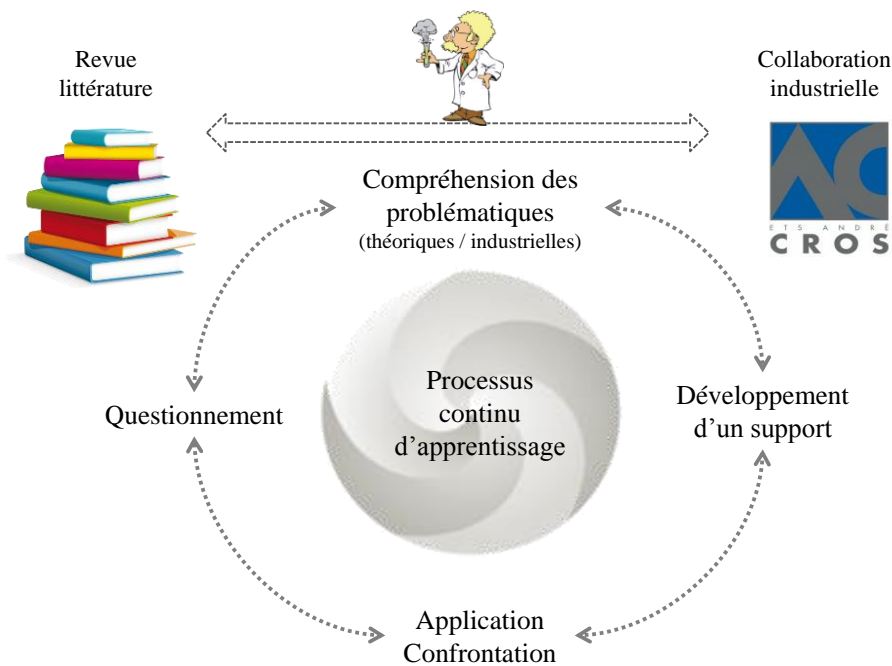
Revue littérature

Collaboration industrielle

ETS ANDRÉ CROS

Compréhension des problématiques
(théoriques / industrielles)

Questionnement

Processus continu d'apprentissage

Développement d'un support

Application
Confrontation